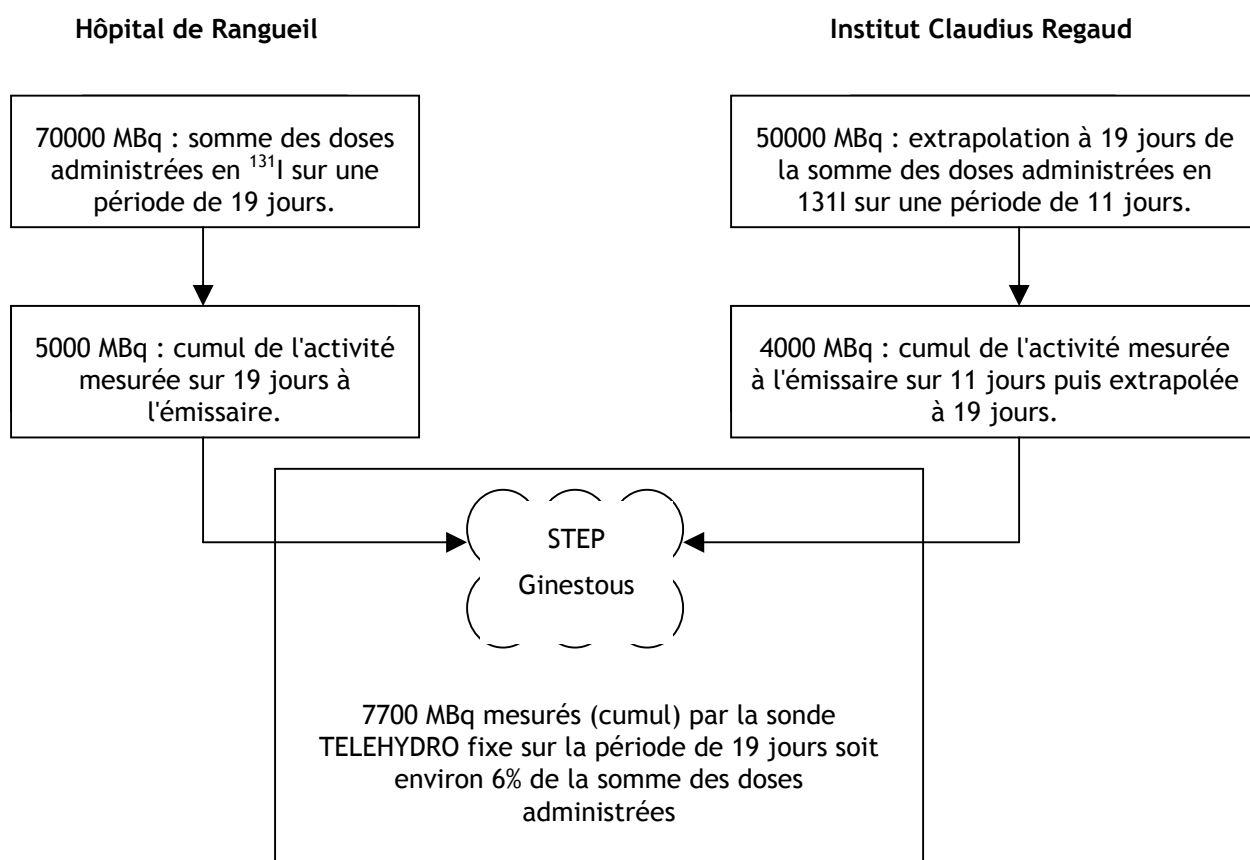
Hôpital de Rangueil

Institut Claudius Regaud

70000 MBq : somme des doses administrées en $^{131}$I sur une période de 19 jours.

5000 MBq : cumul de l'activité mesurée sur 19 jours à l'émissaire.

50000 MBq : extrapolation à 19 jours de la somme des doses administrées en 131I sur une période de 11 jours.

4000 MBq : cumul de l'activité mesurée à l'émissaire sur 11 jours puis extrapolée à 19 jours.

STEP

Ginestous

7700 MBq mesurés (cumul) par la sonde TELEHYDRO fixe sur la période de 19 jours soit environ 6% de la somme des doses administrées